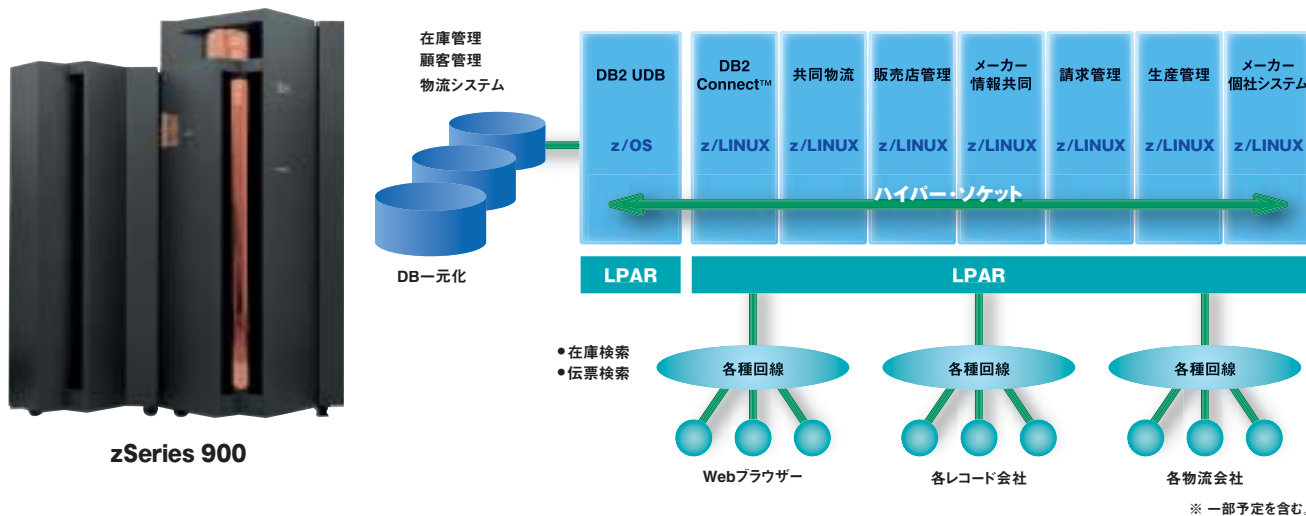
zSeries 900

在庫管理
顧客管理
物流システム

DB一元化

| DB2 UDB | DB2 Connect™ | 共同物流 | 販売店管理 | メーカー情報共同 | 請求管理 | 生産管理 | メーカー個社システム |
|---|---|---|---|---|---|---|---|
| z/OS | z/LINUX | z/LINUX | z/LINUX | z/LINUX | z/LINUX | z/LINUX | z/LINUX |

ハイパー・ソケット

LPAR
LPAR

●在庫検索
●伝票検索

各種回線
各種回線
各種回線

Webブラウザー
各レコード会社
各物流会社

※ 一部予定を含む。